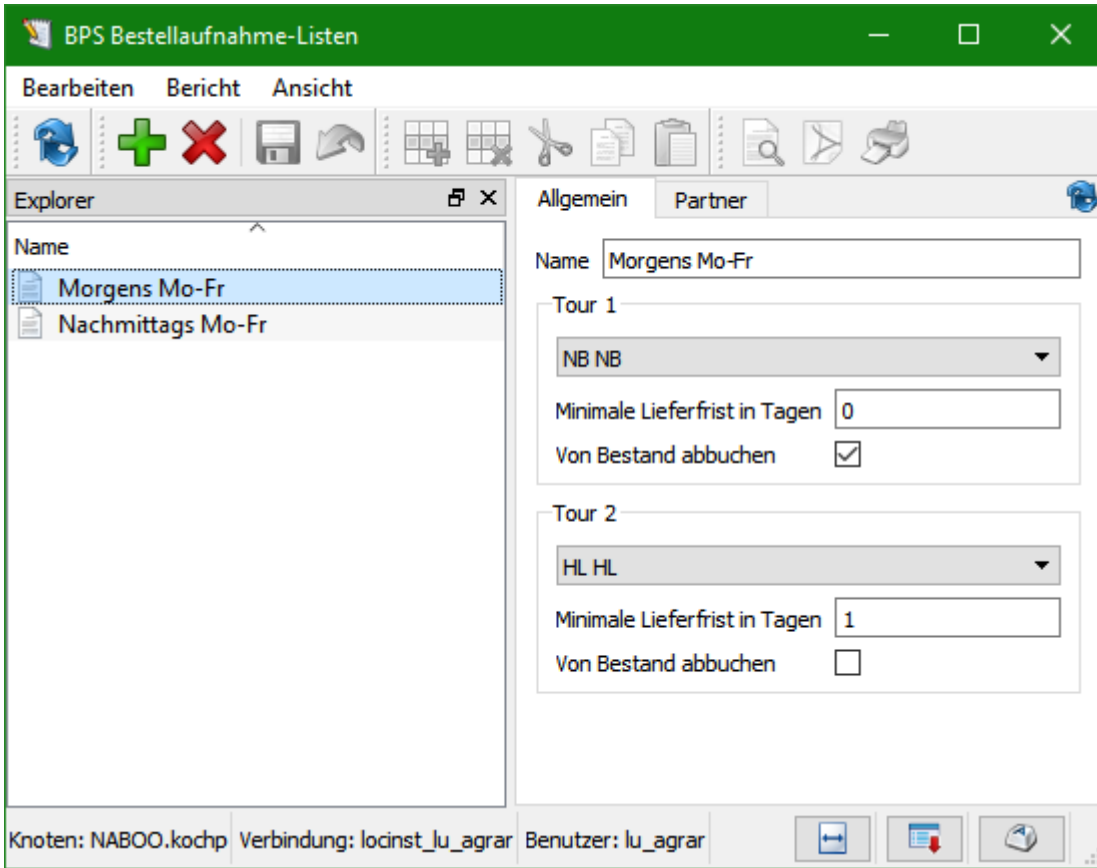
BPS Bestellaufnahme-Listen

Bearbeiten Bericht Ansicht

Explorer

Name

Morgens Mo-Fr

Nachmittags Mo-Fr

Allgemein Partner

Name Morgens Mo-Fr

Tour 1

NB NB

Minimale Lieferfrist in Tagen 0

Von Bestand abbuchen

Tour 2

HL HL

Minimale Lieferfrist in Tagen 1

Von Bestand abbuchen

Knoten: NABOO.kochp Verbindung: locinst_lu_agrar Benutzer: lu_agrar